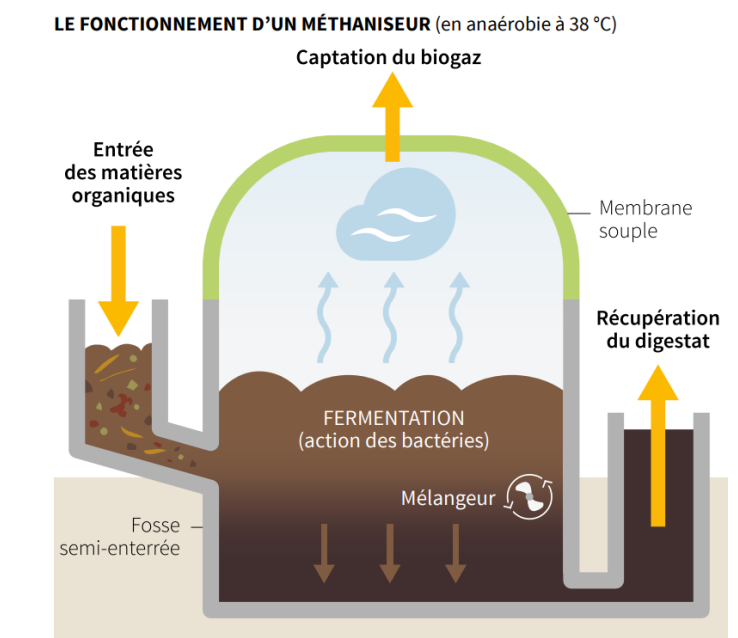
LE FONCTIONNEMENT D'UN MÉTHANISEUR (en anaérobie à 38 °C)

Captation du biogaz

Entrée des matières organiques

Membrane souple

Récupération du digestat

FERMENTATION (action des bactéries)

Mélangeur

Fosse semi-enterrée